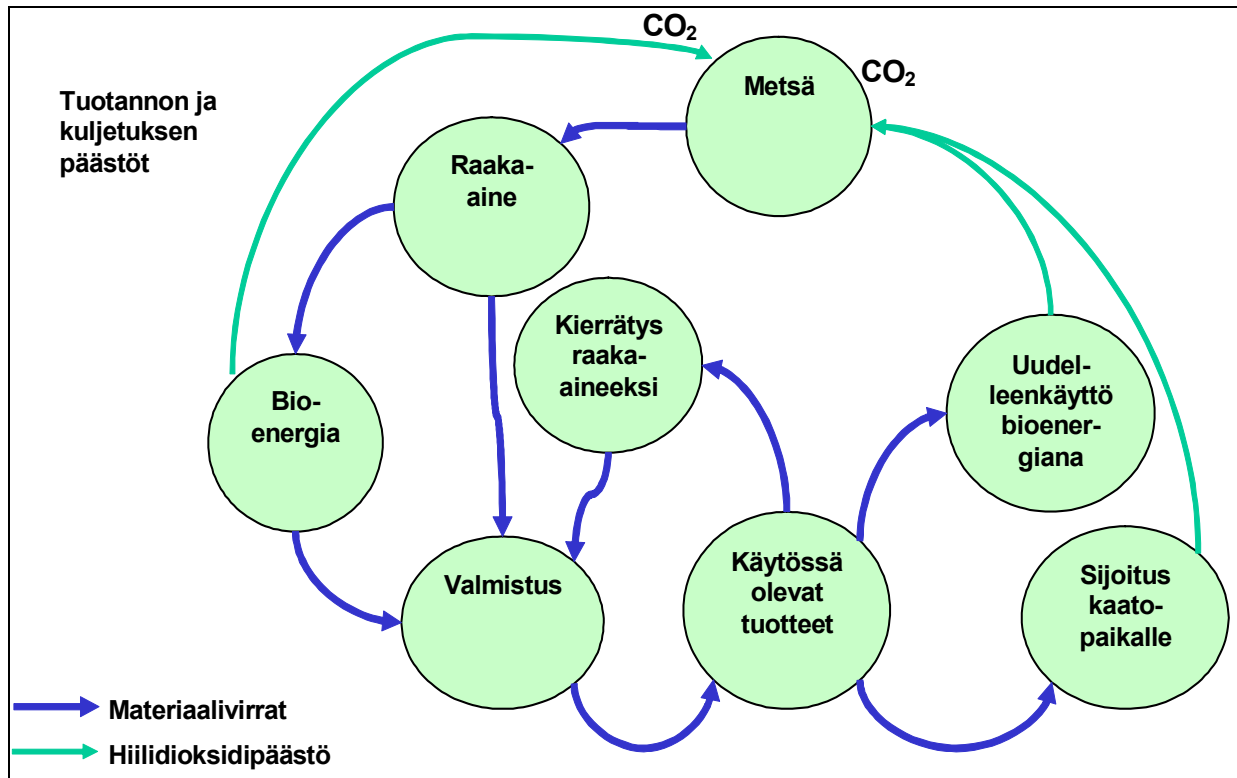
$CO_2$

Metsä

$CO_2$

Tuotannon ja kuljetuksen päästöt

Raaka-aine

Kierrätys raaka-aineeksi

Uudelleenkäyttö bioenergiana

Bio-energia

Valmistus

Käytössä olevat tuotteet

Sijoitus kaatopaikalle

Materiaalivirrat

Hiilidioksidipäästö